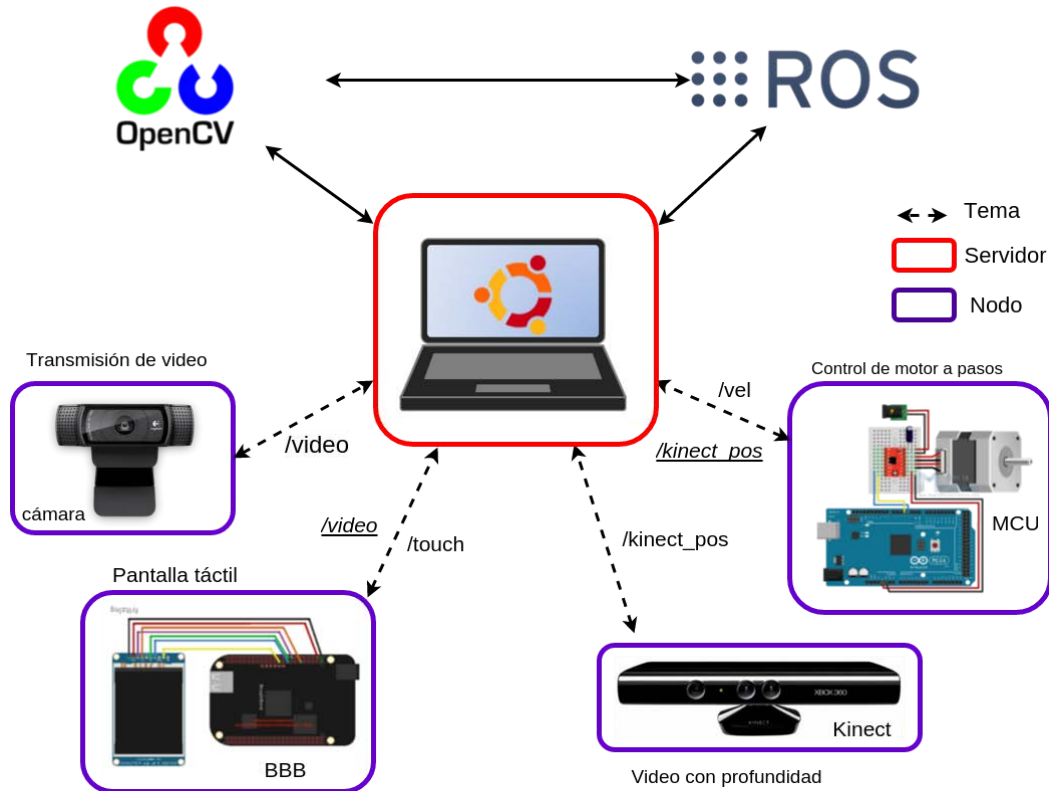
OpenCV

ROS

Tema

Servidor

Nodo

Transmisión de video

/video

cámara

/vel

/kinect_pos

Control de motor a pasos

MCU

/video

/touch

/kinect_pos

Pantalla táctil

BBB

Kinect

XBOX 360

Video con profundidad